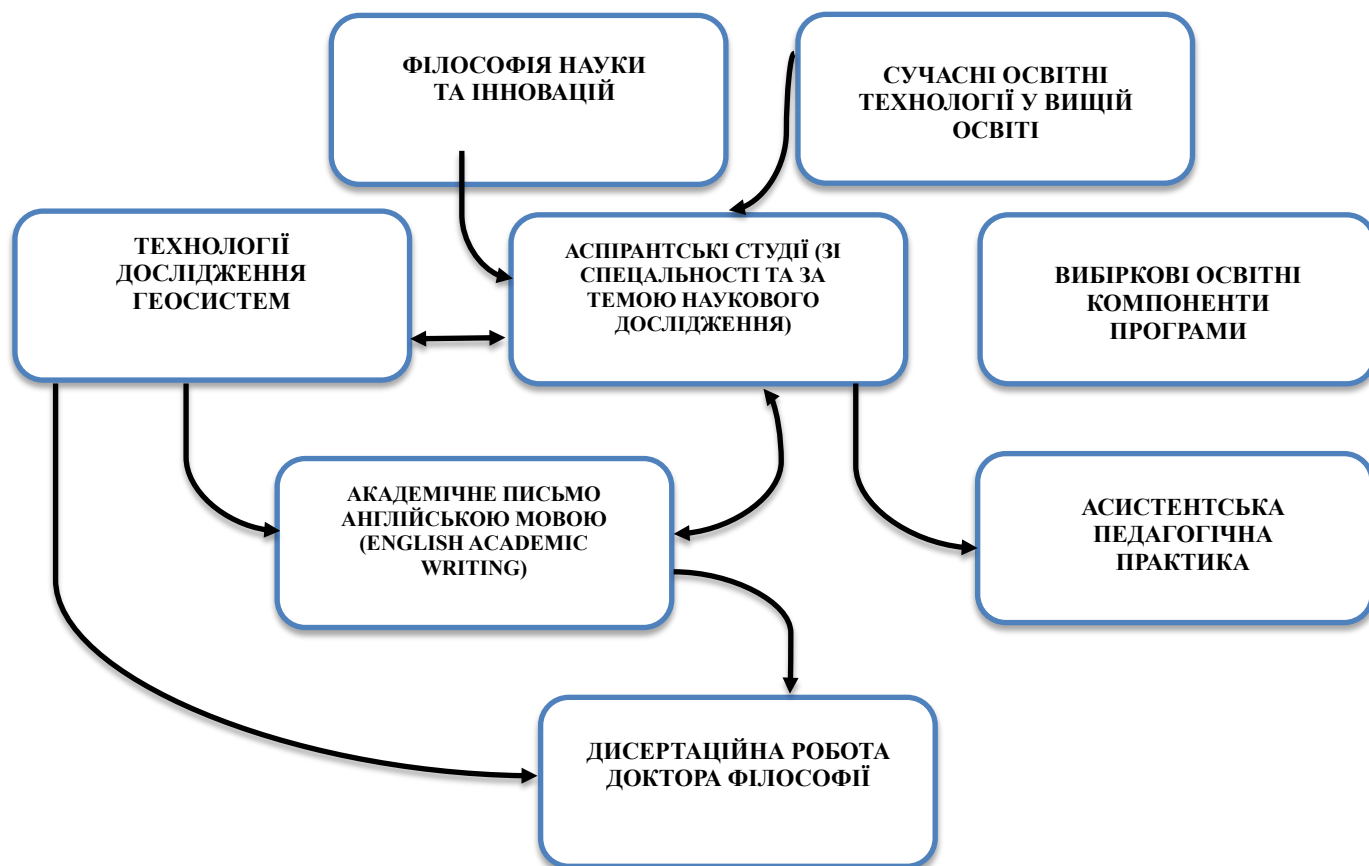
ФІЛОСОФІЯ НАУКИ ТА ІННОВАЦІЙ

СУЧАСНІ ОСВІТНІ ТЕХНОЛОГІЇ У ВИЩІЙ ОСВІТІ

ТЕХНОЛОГІЇ ДОСЛІДЖЕННЯ ГЕОСИСТЕМ

АСПІРАНТСЬКІ СТУДІЇ (ЗІ СПЕЦІАЛЬНОСТІ ТА ЗА ТЕМОЮ НАУКОВОГО ДОСЛІДЖЕННЯ)

ВИБІРКОВІ ОСВІТНІ КОМПОНЕНТИ ПРОГРАМИ

АКАДЕМІЧНЕ ПИСЬМО АНГЛІЙСЬКОЮ МОВОЮ (ENGLISH ACADEMIC WRITING)

АСИСТЕНТСЬКА ПЕДАГОГІЧНА ПРАКТИКА

ДИСЕРТАЦІЙНА РОБОТА ДОКТОРА ФІЛОСОФІЇ